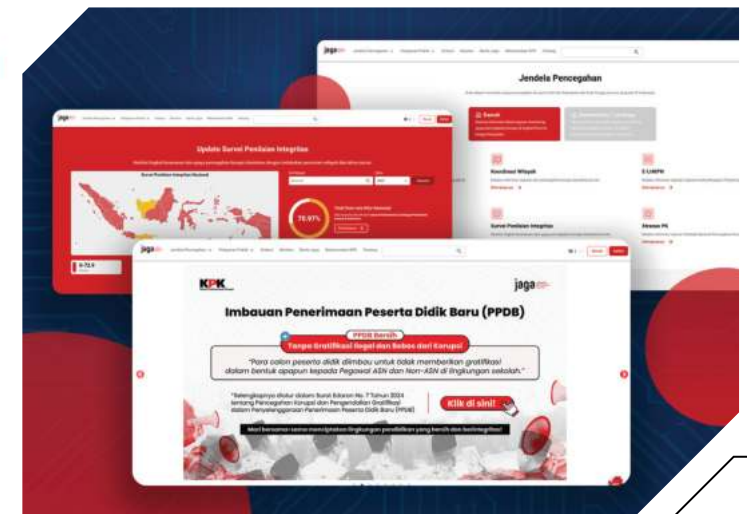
jaga

Jendela Pencegahan

Koordinasi Wilayah

E-LHKPN

Survei Penilaian Integritas

Stranas PK

jaga

Update Survei Penilaian Integritas

70.97%

jaga

KPK

jaga

Imbauan Penerimaan Peserta Didik Baru (PPDB)

PPDB Bersih

Tanpa Gratifikasi Ilegal dan Bebas dari Korupsi

"Para calon peserta didik dihimbau untuk tidak memberikan gratifikasi dalam bentuk apapun kepada Pegawai ASN dan Non-ASN di lingkungan sekolah."

"Selengkapnya diatur dalam Surat Edaran No. 7 Tahun 2024 tentang Pencegahan Korupsi dan Pengendalian Gratifikasi dalam Penyelenggaraan Penerimaan Peserta Didik Baru (PPDB)

Klik di sini!

Mari bersama-sama menciptakan lingkungan pendidikan yang bersih dan berintegritas!